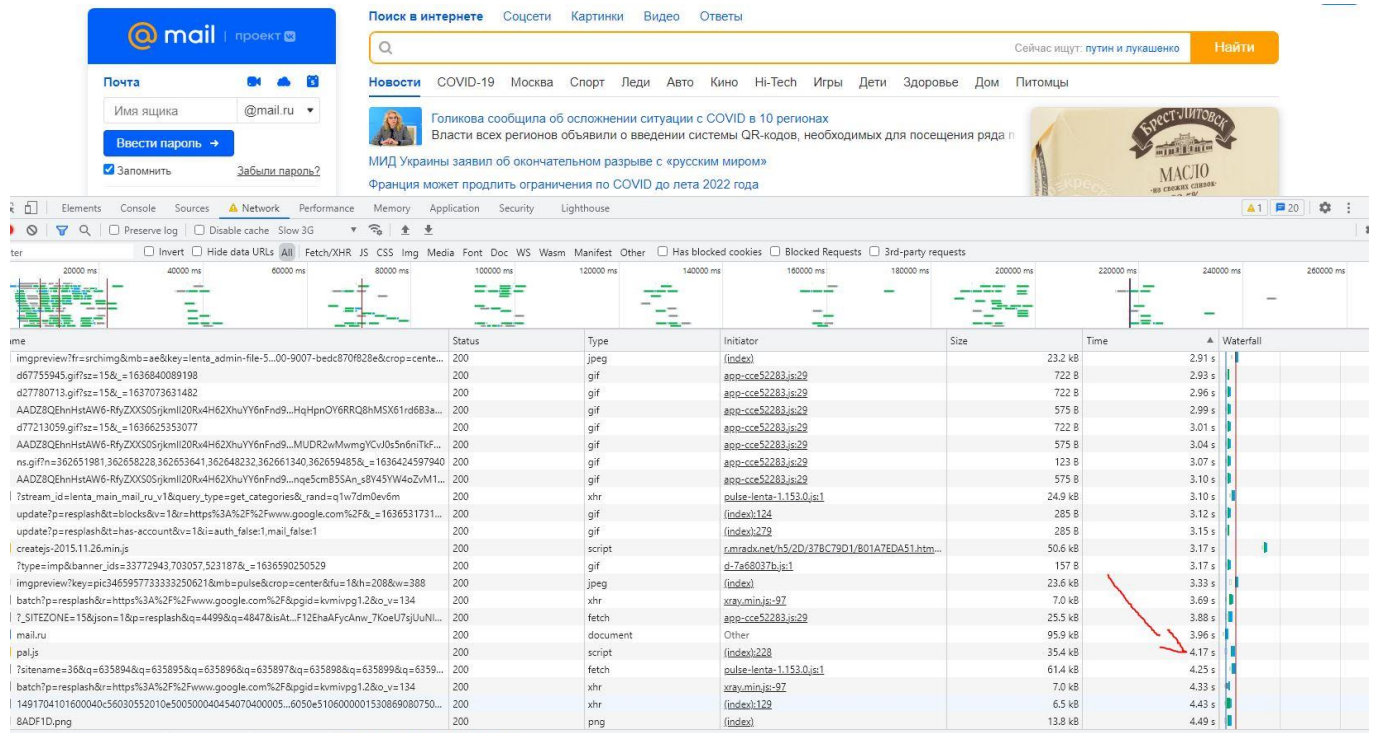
@ mail | проект

Почта

Имя ящика @mail.ru

Ввести пароль →

Запомнить Забыли пароль?

Поиск в интернете Соцсети Картинки Видео Ответы

Сейчас ищут: путин и лукашенко Найти

Новости COVID-19 Москва Спорт Леди Авто Кино Hi-Tech Игры Дети Здоровье Дом Питомцы

Голикова сообщила об осложнении ситуации с COVID в 10 регионах
Власти всех регионов объявили о введении системы QR-кодов, необходимых для посещения ряда

МИД Украины заявил об окончательном разрыве с «русским миром»

Франция может продлить ограничения по COVID до лета 2022 года

Брест-Литовск МАСЛО

Elements Console Sources Network Performance Memory Application Security Lighthouse 1 20

Preserve log Disable cache Slow 3G

Invert Hide data URLs All Fetch/XHR JS CSS Img Media Font Doc WS Wasm Manifest Other Has blocked cookies Blocked Requests 3rd-party requests

20000 ms 40000 ms 60000 ms 80000 ms 100000 ms 120000 ms 140000 ms 160000 ms 180000 ms 200000 ms 220000 ms 240000 ms 260000 ms

| ame | Status | Type | Initiator | Size | Time | Waterfall |
|---|---|---|---|---|---|---|
| imgpreview?fr=srchimg&mb=ae&key=lenta_admin-file-5...00-9007-bedc870f828e&crop=cente... | 200 | jpeg | (index) | 23.2 kB | 2.91 s | |
| d67755945.gif?sz=15&_=1636840089198 | 200 | gif | app-cce52283.js:29 | 722 B | 2.93 s | |
| d27780713.gif?sz=15&_=1637073631482 | 200 | gif | app-cce52283.js:29 | 722 B | 2.96 s | |
| AADZ8QEhnHstAW6-RfyZXXS0SrjkmlI20Rx4H62XhuYY6nFnd9...HqHpnOY6RRQ8hMSX61rd6B3a... | 200 | gif | app-cce52283.js:29 | 575 B | 2.99 s | |
| d77213059.gif?sz=15&_=1636625353077 | 200 | gif | app-cce52283.js:29 | 722 B | 3.01 s | |
| AADZ8QEhnHstAW6-RfyZXXS0SrjkmlI20Rx4H62XhuYY6nFnd9...MUDR2wMwmgYCvJ0s5n6niTkF... | 200 | gif | app-cce52283.js:29 | 575 B | 3.04 s | |
| ns.gif?n=362651981,362658228,362653641,362648232,362661340,362659485&_=1636424597940 | 200 | gif | app-cce52283.js:29 | 123 B | 3.07 s | |
| AADZ8QEhnHstAW6-RfyZXXS0SrjkmlI20Rx4H62XhuYY6nFnd9...nqe5cmB5SAn_s8Y45YW4oZvM1... | 200 | gif | app-cce52283.js:29 | 575 B | 3.10 s | |
| ?stream_id=lenta_main_mail_ru_v1&query_type=get_categories&_rand=q1w7dm0ev6m | 200 | xhr | pulse-lenta-1.153.0.js:1 | 24.9 kB | 3.10 s | |
| update?p=resplash&t=blocks&v=1&r=https%3A%2F%2Fwww.google.com%2F&_=163653173​1... | 200 | gif | (index):124 | 285 B | 3.12 s | |
| update?p=resplash&t=has-account&v=1&i=auth_false:1,mail_false:1 | 200 | gif | (index):279 | 285 B | 3.15 s | |
| createjs-2015.11.26.min.js | 200 | script | r.mradx.net/h5/2D/37BC79D1/B01A7EDA51.htm... | 50.6 kB | 3.17 s | |
| ?type=imp&banner_ids=33772943,703057,523187&_=1636590250529 | 200 | gif | d-7a68037b.js:1 | 157 B | 3.17 s | |
| imgpreview?key=pic3465957733332506​21&mb=pulse&crop=center&fu=1&h=208&w=388 | 200 | jpeg | (index) | 23.6 kB | 3.33 s | |
| batch?p=resplash&r=https%3A%2F%2Fwww.google.com%2F&pgid=kvmivpg1.2&o_v=134 | 200 | xhr | xray.min.js:-97 | 7.0 kB | 3.69 s | |
| ?_SITEZONE=15&json=1&p=resplash&q=4499&q=4847&isAt...F12EhaAFycAnw_7KoeU7sjUuNI... | 200 | fetch | app-cce52283.js:29 | 25.5 kB | 3.88 s | |
| mail.ru | 200 | document | Other | 95.9 kB | 3.96 s | |
| pal.js | 200 | script | (index):228 | 35.4 kB | 4.17 s | |
| ?sitename=36&q=635894&q=635895&q=635896&q=635897&q=635898&q=635899&q=6359... | 200 | fetch | pulse-lenta-1.153.0.js:1 | 61.4 kB | 4.25 s | |
| batch?p=resplash&r=https%3A%2F%2Fwww.google.com%2F&pgid=kvmivpg1.2&o_v=134 | 200 | xhr | xray.min.js:-97 | 7.0 kB | 4.33 s | |
| 14917041016000​40c56030552010e50050004054070400005...6050e510600000153086908075​0... | 200 | xhr | (index):129 | 6.5 kB | 4.43 s | |
| 8ADF1D.png | 200 | png | (index) | 13.8 kB | 4.49 s | |